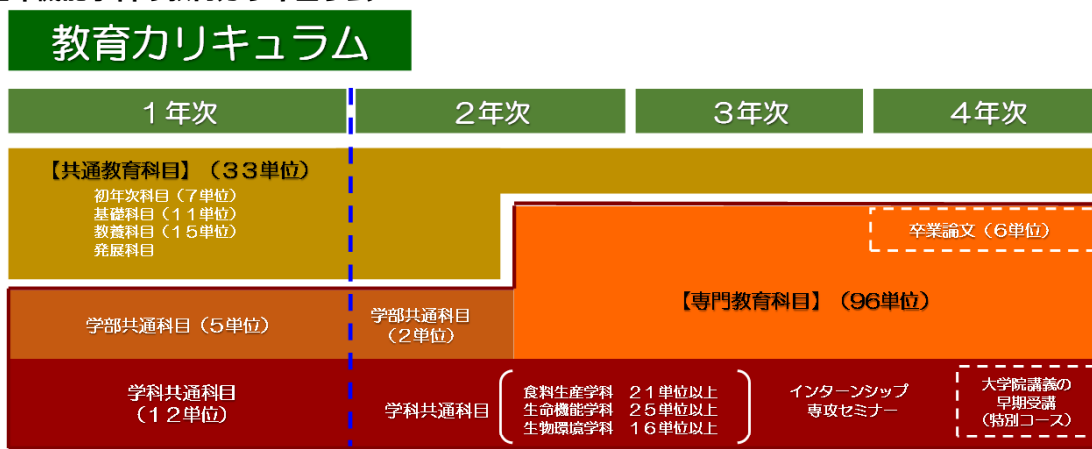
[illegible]

教育カリキュラム

１年次

２年次

３年次

４年次

【共通教育科目】（３３単位）
初年次科目（７単位）
基礎科目（１１単位）
教養科目（１５単位）
発展科目

卒業論文（６単位）

【専門教育科目】（96単位）

学部共通科目（５単位）

学部共通科目
（２単位）

学科共通科目
（１２単位）

学科共通科目

食料生産学科　２１単位以上
生命機能学科　２５単位以上
生物環境学科　１６単位以上

インターンシップ
専攻セミナー

大学院講義の
早期受講
（特別コース）